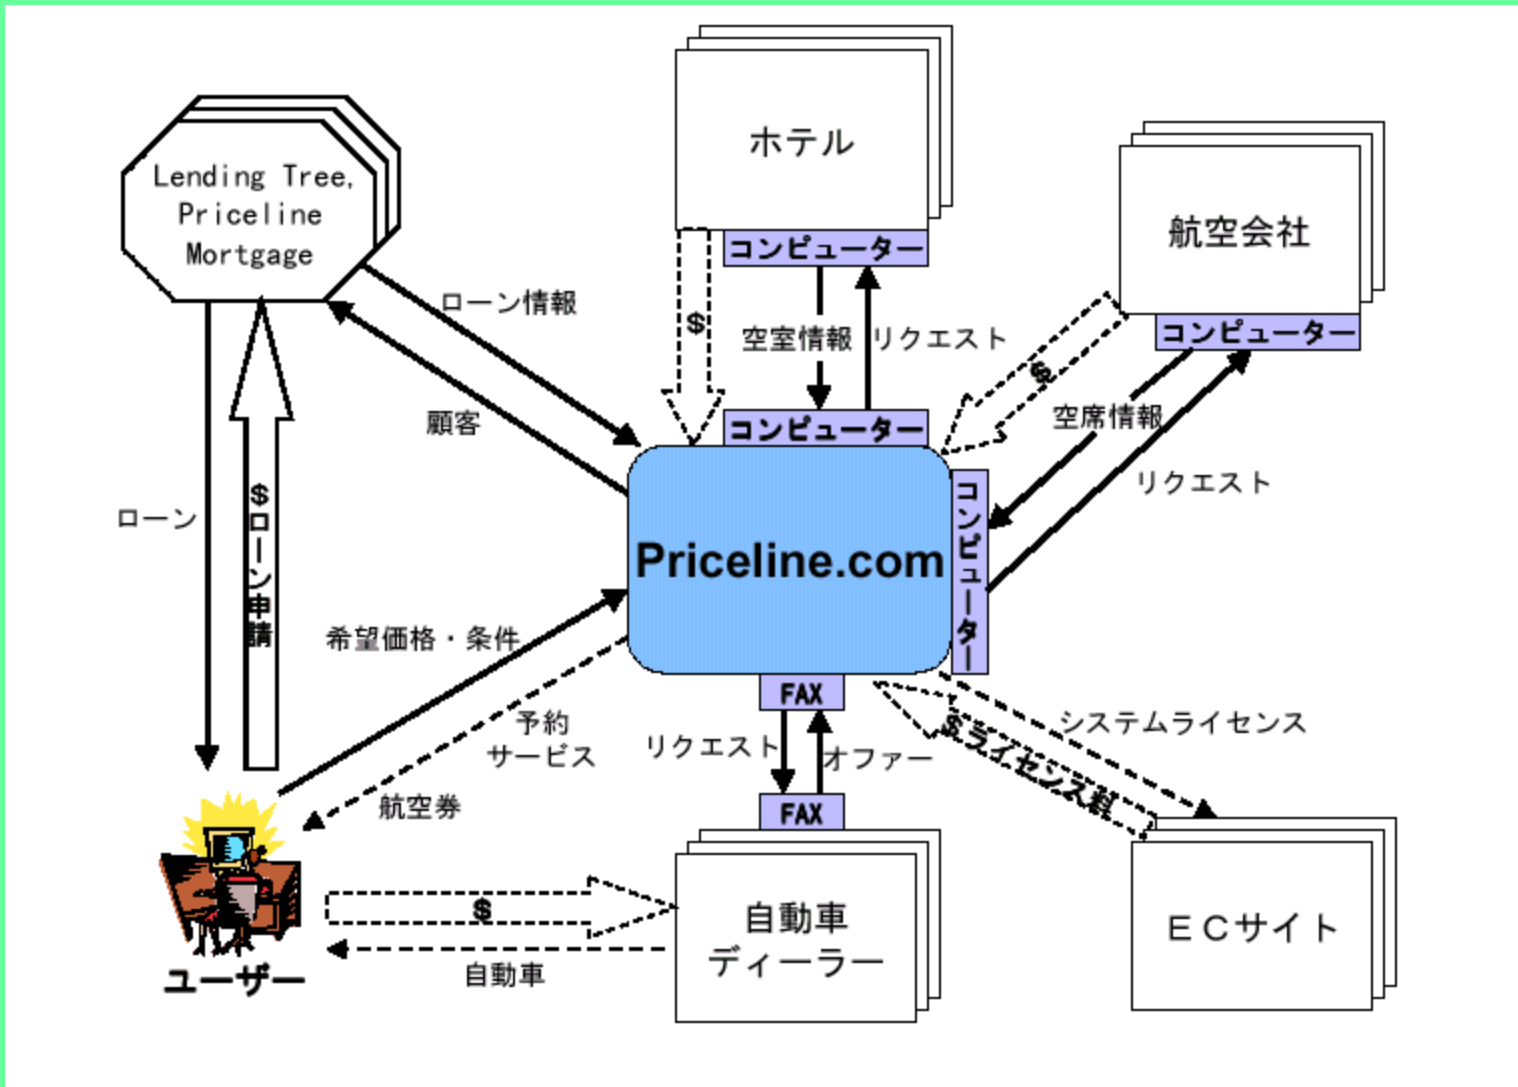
Lending Tree, Priceline Mortgage

ホテル

コンピューター

航空会社

コンピューター

ローン情報

$

空室情報

リクエスト

$

顧客

コンピューター

空席情報

リクエスト

ローン

$ローン申請

Priceline.com

コンピューター

希望価格・条件

予約 サービス

FAX

システムライセンス

リクエスト

オファー

$ライセンス料

航空券

FAX

自動車 ディーラー

ECサイト

$

自動車

ユーザー